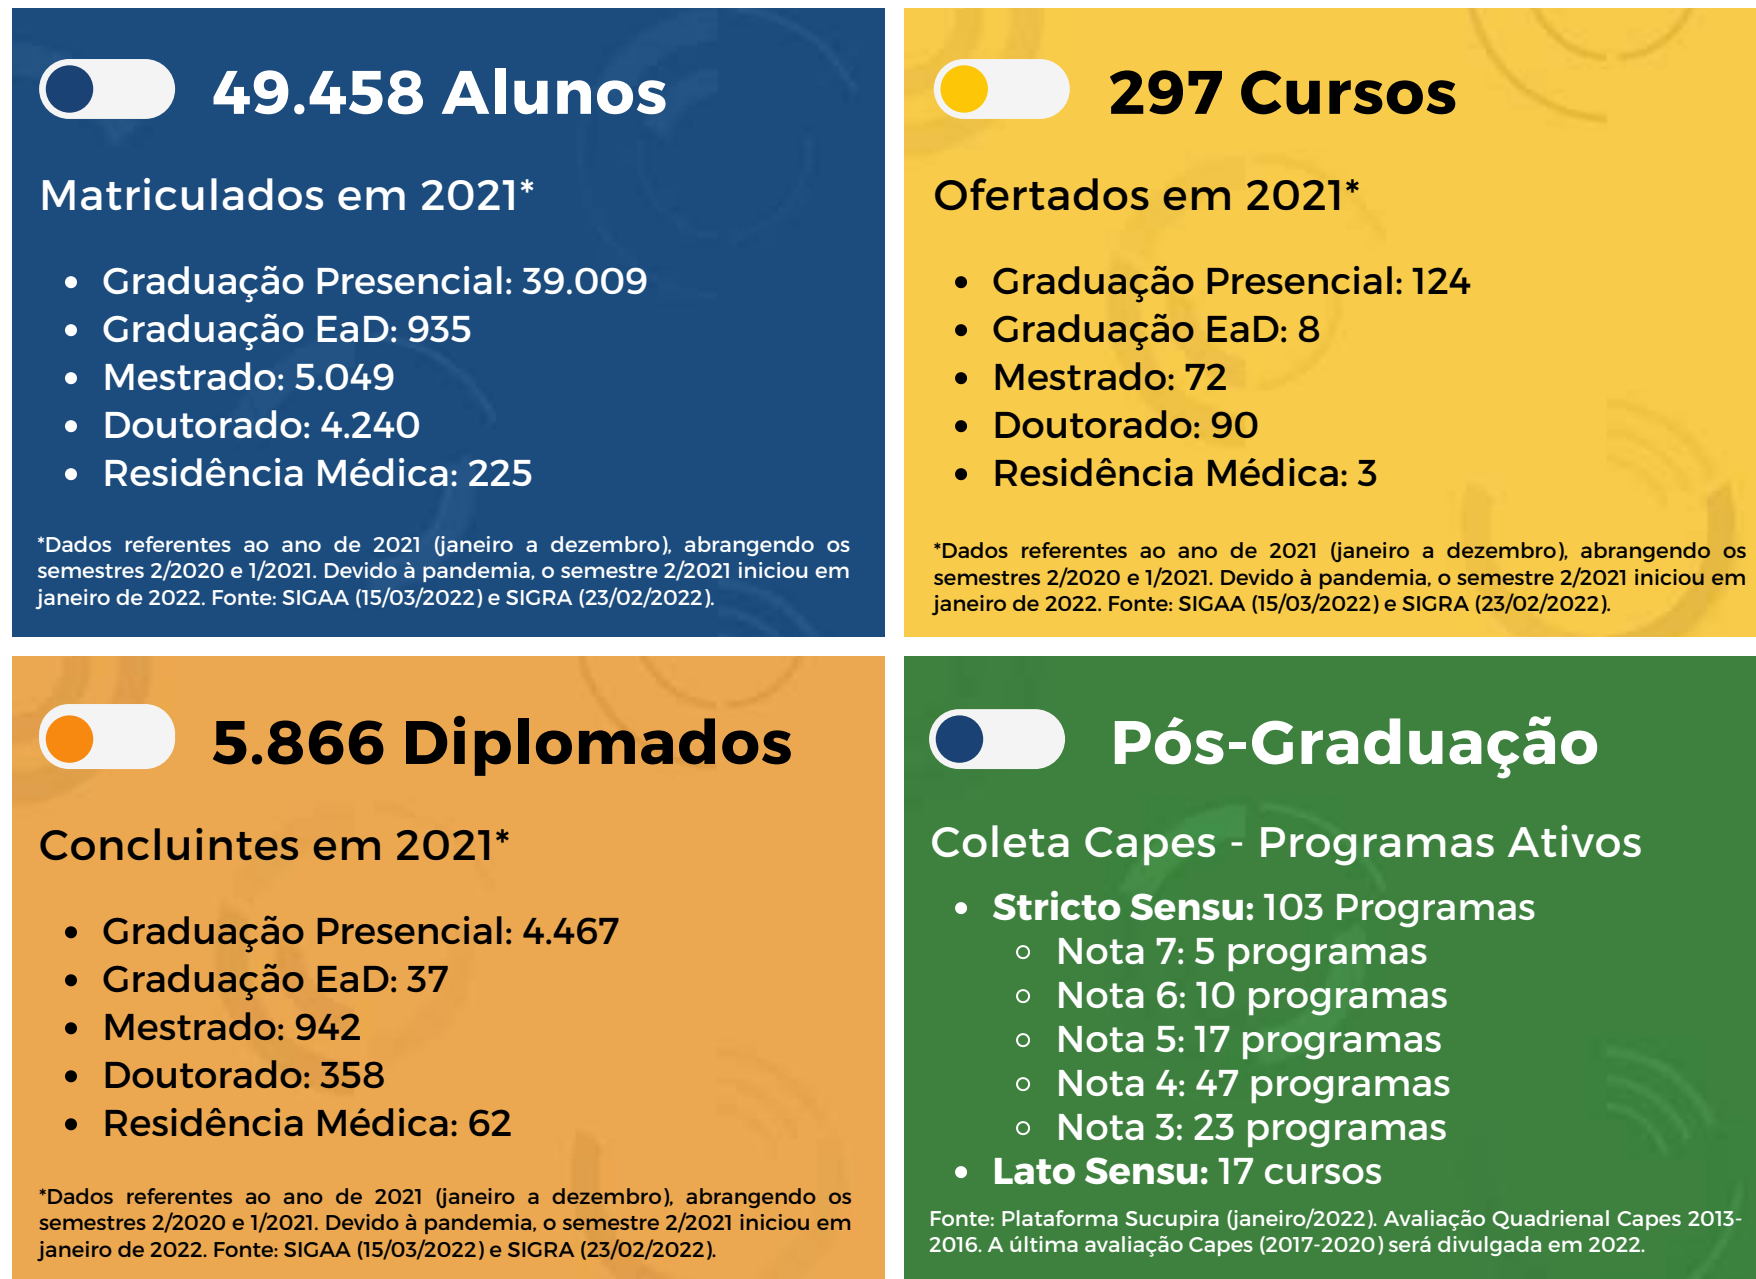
49.458 Alunos

Matriculados em 2021*

- Graduação Presencial: 39.009
- Graduação EaD: 935
- Mestrado: 5.049
- Doutorado: 4.240
- Residência Médica: 225

*Dados referentes ao ano de 2021 (janeiro a dezembro), abrangendo os semestres 2/2020 e 1/2021. Devido à pandemia, o semestre 2/2021 iniciou em janeiro de 2022. Fonte: SIGAA (15/03/2022) e SIGRA (23/02/2022).

297 Cursos

Ofertados em 2021*

- Graduação Presencial: 124
- Graduação EaD: 8
- Mestrado: 72
- Doutorado: 90
- Residência Médica: 3

*Dados referentes ao ano de 2021 (janeiro a dezembro), abrangendo os semestres 2/2020 e 1/2021. Devido à pandemia, o semestre 2/2021 iniciou em janeiro de 2022. Fonte: SIGAA (15/03/2022) e SIGRA (23/02/2022).

5.866 Diplomados

Concluintes em 2021*

- Graduação Presencial: 4.467
- Graduação EaD: 37
- Mestrado: 942
- Doutorado: 358
- Residência Médica: 62

*Dados referentes ao ano de 2021 (janeiro a dezembro), abrangendo os semestres 2/2020 e 1/2021. Devido à pandemia, o semestre 2/2021 iniciou em janeiro de 2022. Fonte: SIGAA (15/03/2022) e SIGRA (23/02/2022).

Pós-Graduação

Coleta Capes - Programas Ativos

- Stricto Sensu: 103 Programas
  - Nota 7: 5 programas
  - Nota 6: 10 programas
  - Nota 5: 17 programas
  - Nota 4: 47 programas
  - Nota 3: 23 programas
- Lato Sensu: 17 cursos

Fonte: Plataforma Sucupira (janeiro/2022). Avaliação Quadrienal Capes 2013-2016. A última avaliação Capes (2017-2020) será divulgada em 2022.